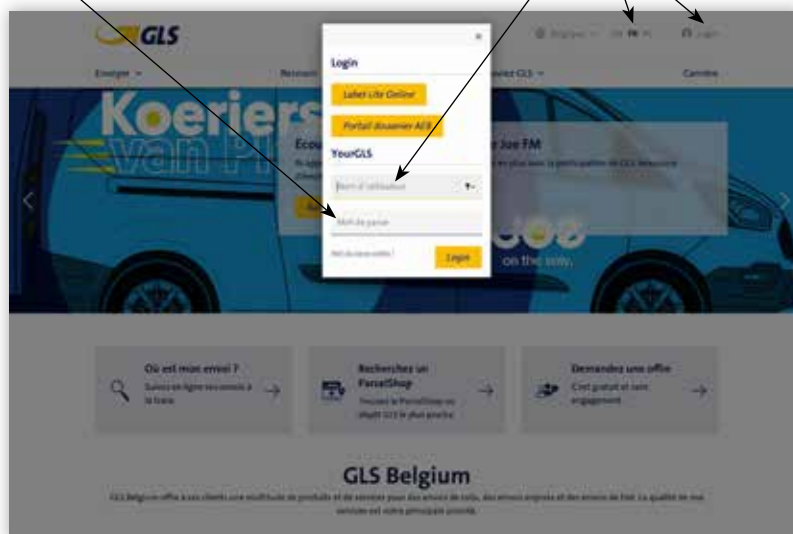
GLS

Belgique NL FR EN Login

Envoyer Recevoir Découvrez GLS Carrière

Koeriers van Pl

Ecou Joe FM

on the way.

Login

Label Lite Online

Portail douanier AES

YourGLS

Nom d'utilisateur

Mot de passe

Mot de passe oublié ?

Login

Où est mon envoi ?
Suivez en ligne vos envois à la trace.

Recherchez un ParcelShop
Trouvez le ParcelShop ou dépôt GLS le plus proche.

Demandez une offre
C'est gratuit et sans engagement.

GLS Belgium

GLS Belgium offre à ses clients une multitude de produits et de services pour des envois de colis, des envois express et des envois de fret. La qualité de nos services est notre principale priorité.